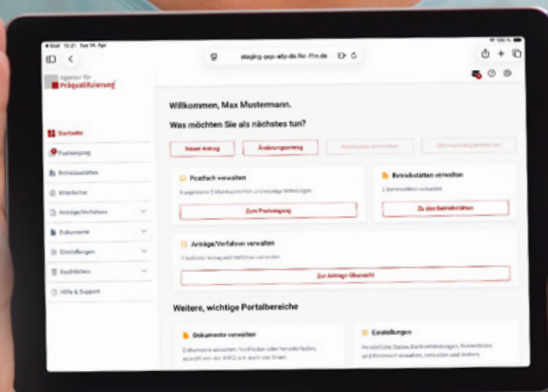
staging-psp-afp-da-fsc-frm.de

Agentur für Präqualifizierung

Startseite
Posteingang
Betriebsstätten
Mitarbeiter
Anträge/Verfahren
Dokumente
Einstellungen
Rechtliches
Hilfe & Support

Willkommen, Max Mustermann.

Was möchten Sie als nächstes tun?

Neuer Antrag
Änderungsantrag
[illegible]
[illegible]

Postfach verwalten
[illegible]
Zum Posteingang

Betriebsstätten verwalten
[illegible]
Zu den Betriebsstätten

Anträge/Verfahren verwalten
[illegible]
Zur Anträge-Übersicht

Weitere, wichtige Portalbereiche

Dokumente verwalten
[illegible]

Einstellungen
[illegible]